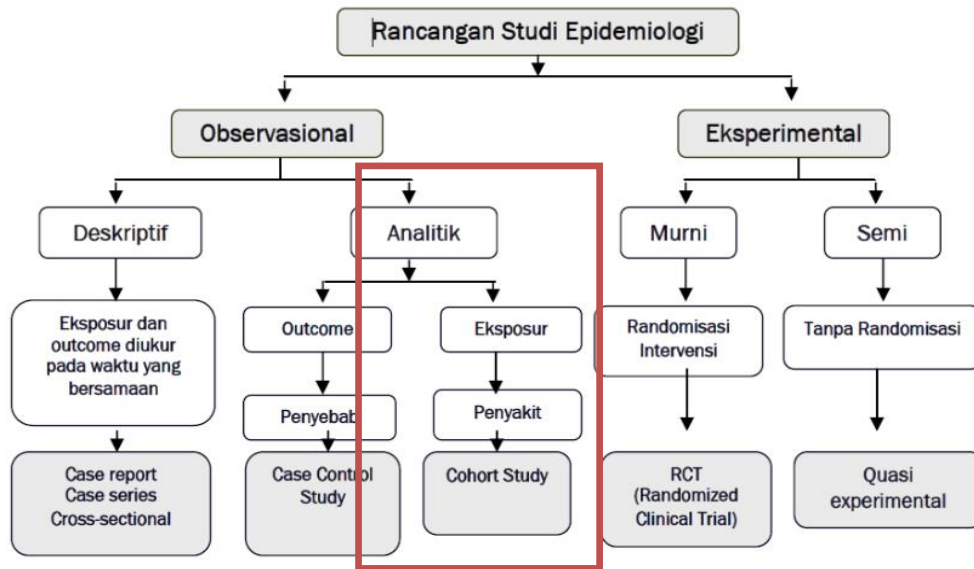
Rancangan Studi Epidemiologi

Observasional

Eksperimental

Deskriptif

Analitik

Murni

Semi

Eksposur dan outcome diukur pada waktu yang bersamaan

Outcome

Eksposur

Randomisasi Intervensi

Tanpa Randomisasi

Penyebab

Penyakit

Case report
Case series
Cross-sectional

Case Control Study

Cohort Study

RCT (Randomized Clinical Trial)

Quasi experimental